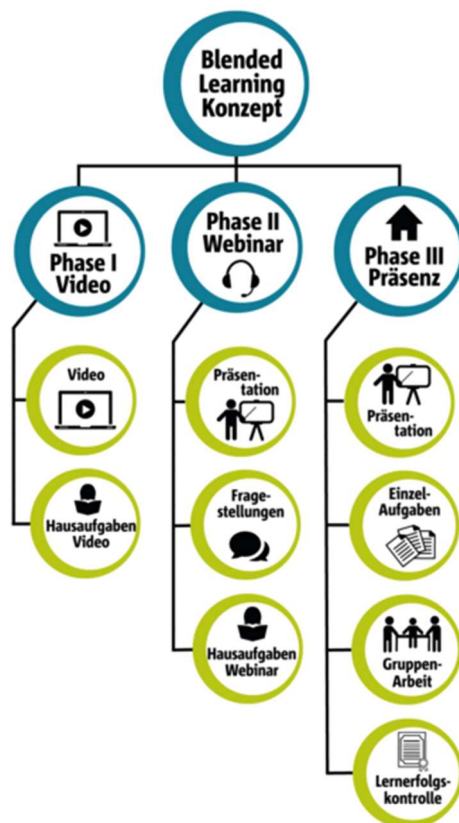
Blended Learning Konzept

Phase I Video

Video

Hausaufgaben Video

Phase II Webinar

Präsentation

Fragestellungen

Hausaufgaben Webinar

Phase III Präsenz

Präsentation

Einzel-Aufgaben

Gruppen-Arbeit

Lernerfolgskontrolle